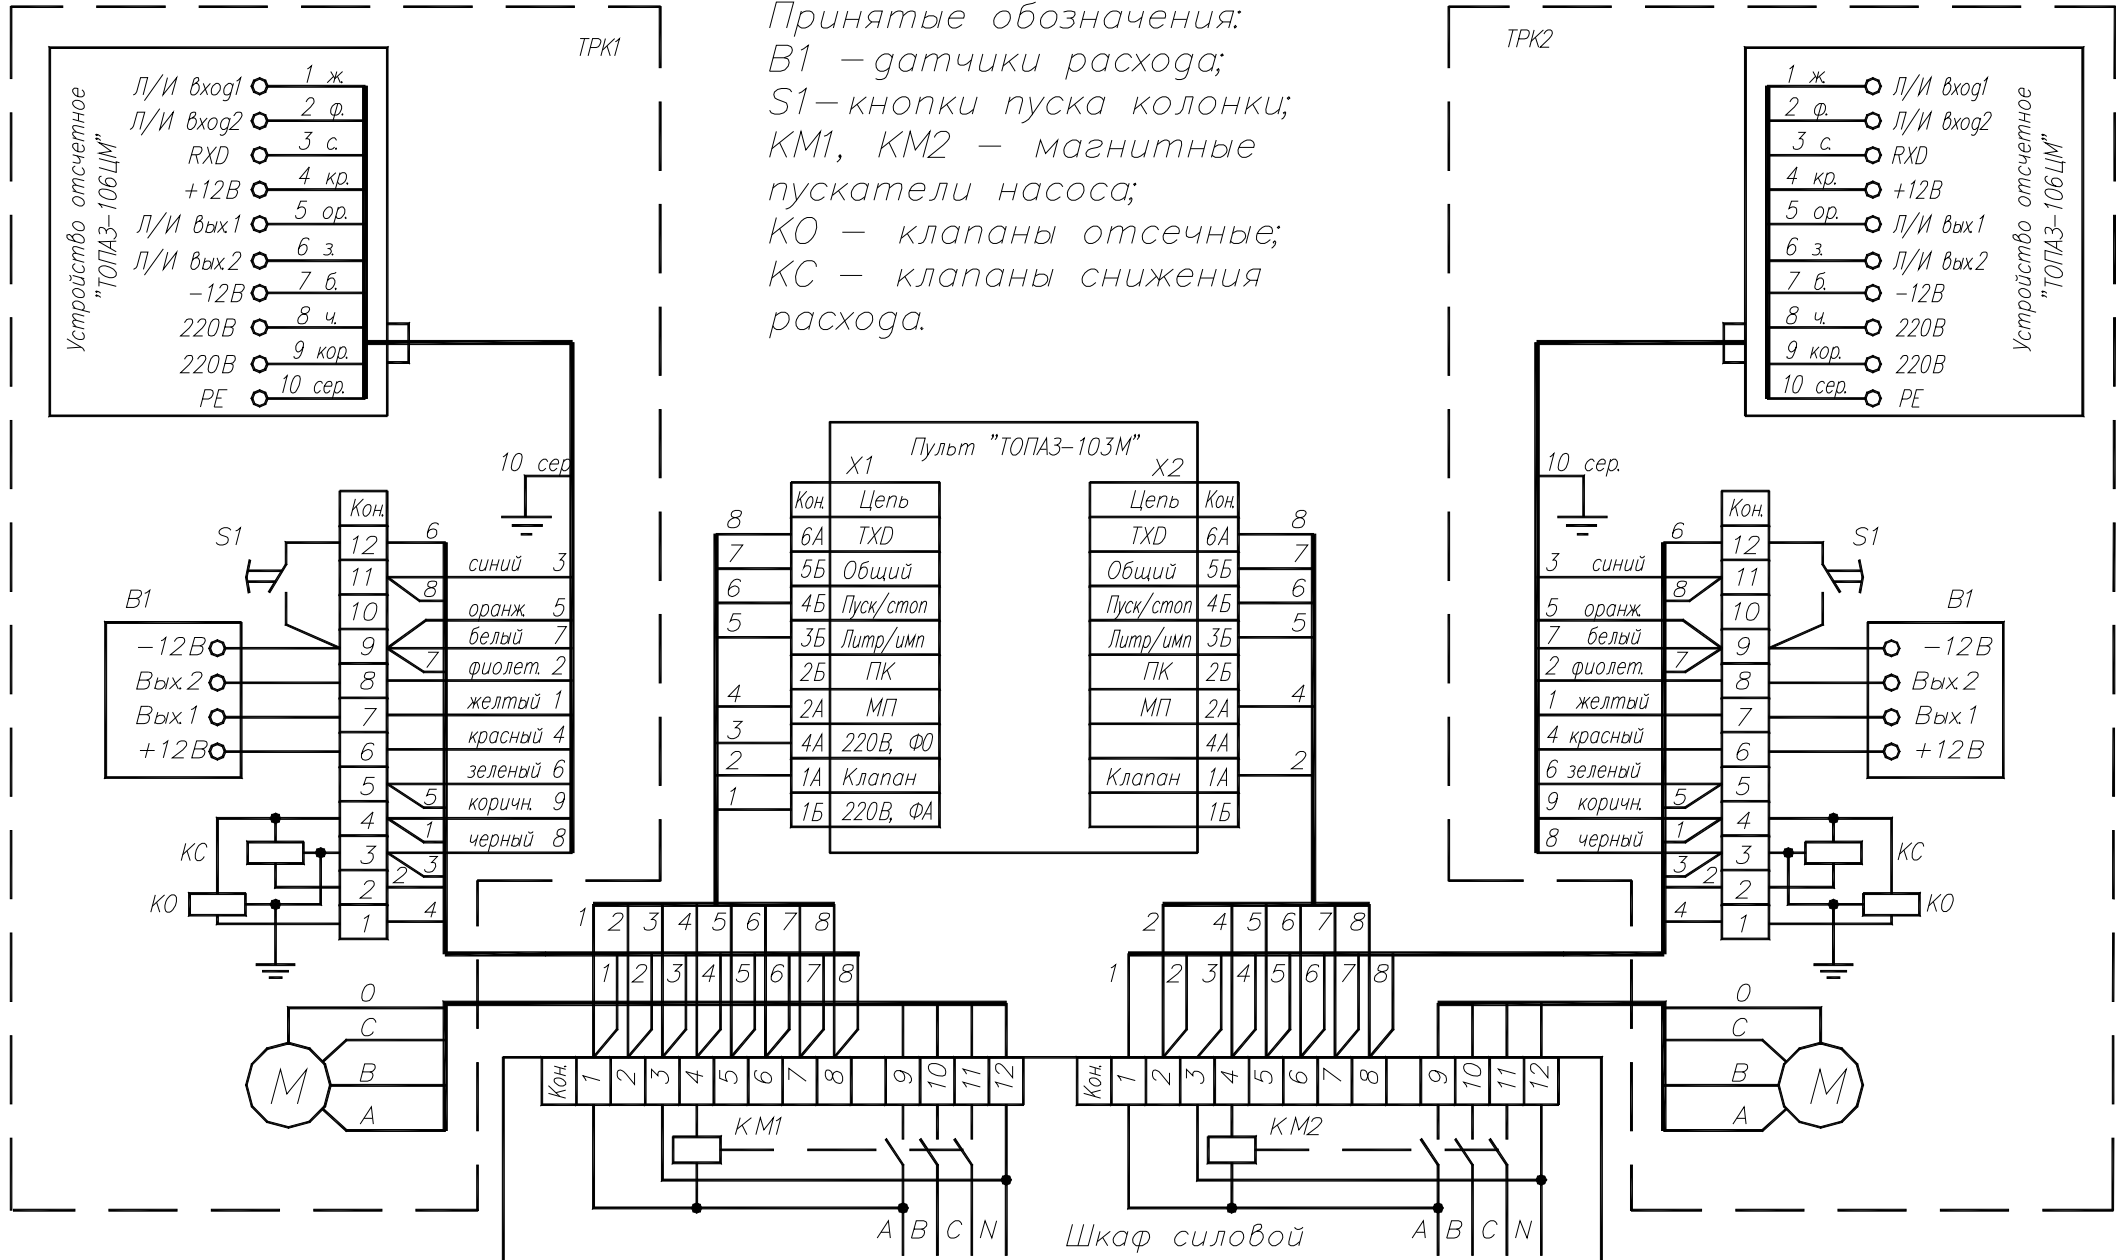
Принятые обозначения:
В1 – датчики расхода;
S1– кнопки пуска колонки;
КМ1, КМ2 – магнитные пускатели насоса;
КО – клапаны отсечные;
КС – клапаны снижения расхода.

ТРК1

Устройство отсчетное "ТОПАЗ–106ЦМ"

Л/И вход1 1 ж.
Л/И вход2 2 ф.
RXD 3 с.
+12В 4 кр.
Л/И Вых.1 5 ор.
Л/И Вых.2 6 з.
–12В 7 б.
220В 8 ч.
220В 9 кор.
PE 10 сер.

10 сер

S1
B1
–12В
Вых.2
Вых.1
+12В
КС
КО

| Кон. |
|---|
| 12 |
| 11 |
| 10 |
| 9 |
| 8 |
| 7 |
| 6 |
| 5 |
| 4 |
| 3 |
| 2 |
| 1 |

6 8 7 5 1 3 2 4

синий 3
оранж. 5
белый 7
фиолет. 2
желтый 1
красный 4
зеленый 6
коричн. 9
черный 8

0 C B A M

ТРК2

Устройство отсчетное "ТОПАЗ–106ЦМ"

1 ж. Л/И вход1
2 ф. Л/И вход2
3 с. RXD
4 кр. +12В
5 ор. Л/И Вых.1
6 з. Л/И Вых.2
7 б. –12В
8 ч. 220В
9 кор. 220В
10 сер. PE

10 сер.

S1
B1
–12В
Вых.2
Вых.1
+12В
КС
КО

3 синий
5 оранж.
7 белый
2 фиолет.
1 желтый
4 красный
6 зеленый
9 коричн.
8 черный

Пульт "ТОПАЗ–103М"
X1

| Кон. | Цепь |
|---|---|
| 6А | TXD |
| 5Б | Общий |
| 4Б | Пуск/стоп |
| 3Б | Литр/имп |
| 2Б | ПК |
| 2А | МП |
| 4А | 220В, Ф0 |
| 1А | Клапан |
| 1Б | 220В, ФА |

8 7 6 5 4 3 2 1

X2

| Цепь | Кон. |
|---|---|
| TXD | 6А |
| Общий | 5Б |
| Пуск/стоп | 4Б |
| Литр/имп | 3Б |
| ПК | 2Б |
| МП | 2А |
| | 4А |
| Клапан | 1А |
| | 1Б |

8 7 6 5 4 2

1 2 3 4 5 6 7 8
1 2 3 4 5 6 7 8

2 4 5 6 7 8
1 2 3 4 5 6 7 8

| Кон. | 1 | 2 | 3 | 4 | 5 | 6 | 7 | 8 | | 9 | 10 | 11 | 12 |
|---|---|---|---|---|---|---|---|---|---|---|---|---|---|

КМ1

| Кон. | 1 | 2 | 3 | 4 | 5 | 6 | 7 | 8 | | 9 | 10 | 11 | 12 |
|---|---|---|---|---|---|---|---|---|---|---|---|---|---|

КМ2

A B C N
Шкаф силовой
A B C N